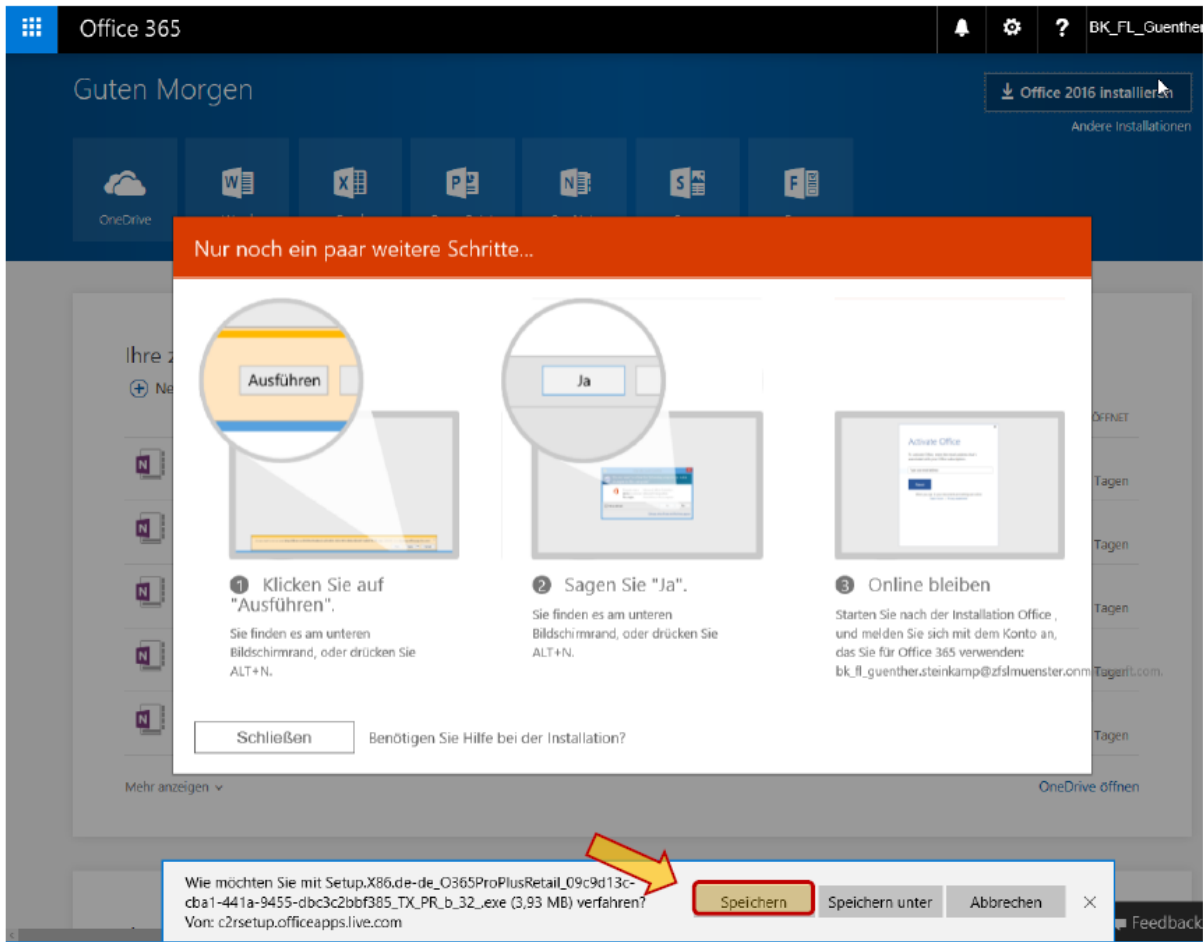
Office 365

BK_FL_Guenther

Guten Morgen

Office 2016 installieren

Andere Installationen

OneDrive

Nur noch ein paar weitere Schritte...

Ihre z

Ne

ÖFFNET

Tagen

Tagen

Tagen

Tagen

Tagen

Ausführen

Ja

Activate Office

1 Klicken Sie auf "Ausführen".

Sie finden es am unteren Bildschirmrand, oder drücken Sie ALT+N.

2 Sagen Sie "Ja".

Sie finden es am unteren Bildschirmrand, oder drücken Sie ALT+N.

3 Online bleiben

Starten Sie nach der Installation Office , und melden Sie sich mit dem Konto an, das Sie für Office 365 verwenden: bk_fl_guenther.steinkamp@zfslmuenster.onmicrosoft.com.

Schließen

Benötigen Sie Hilfe bei der Installation?

Mehr anzeigen

OneDrive öffnen

Wie möchten Sie mit Setup.X86.de-de_O365ProPlusRetail_09c9d13c-cba1-441a-9455-dbc3c2bbf385_TX_PR_b_32_.exe (3,93 MB) verfahren?
Von: c2rsetup.officeapps.live.com

Speichern

Speichern unter

Abbrechen

Feedback